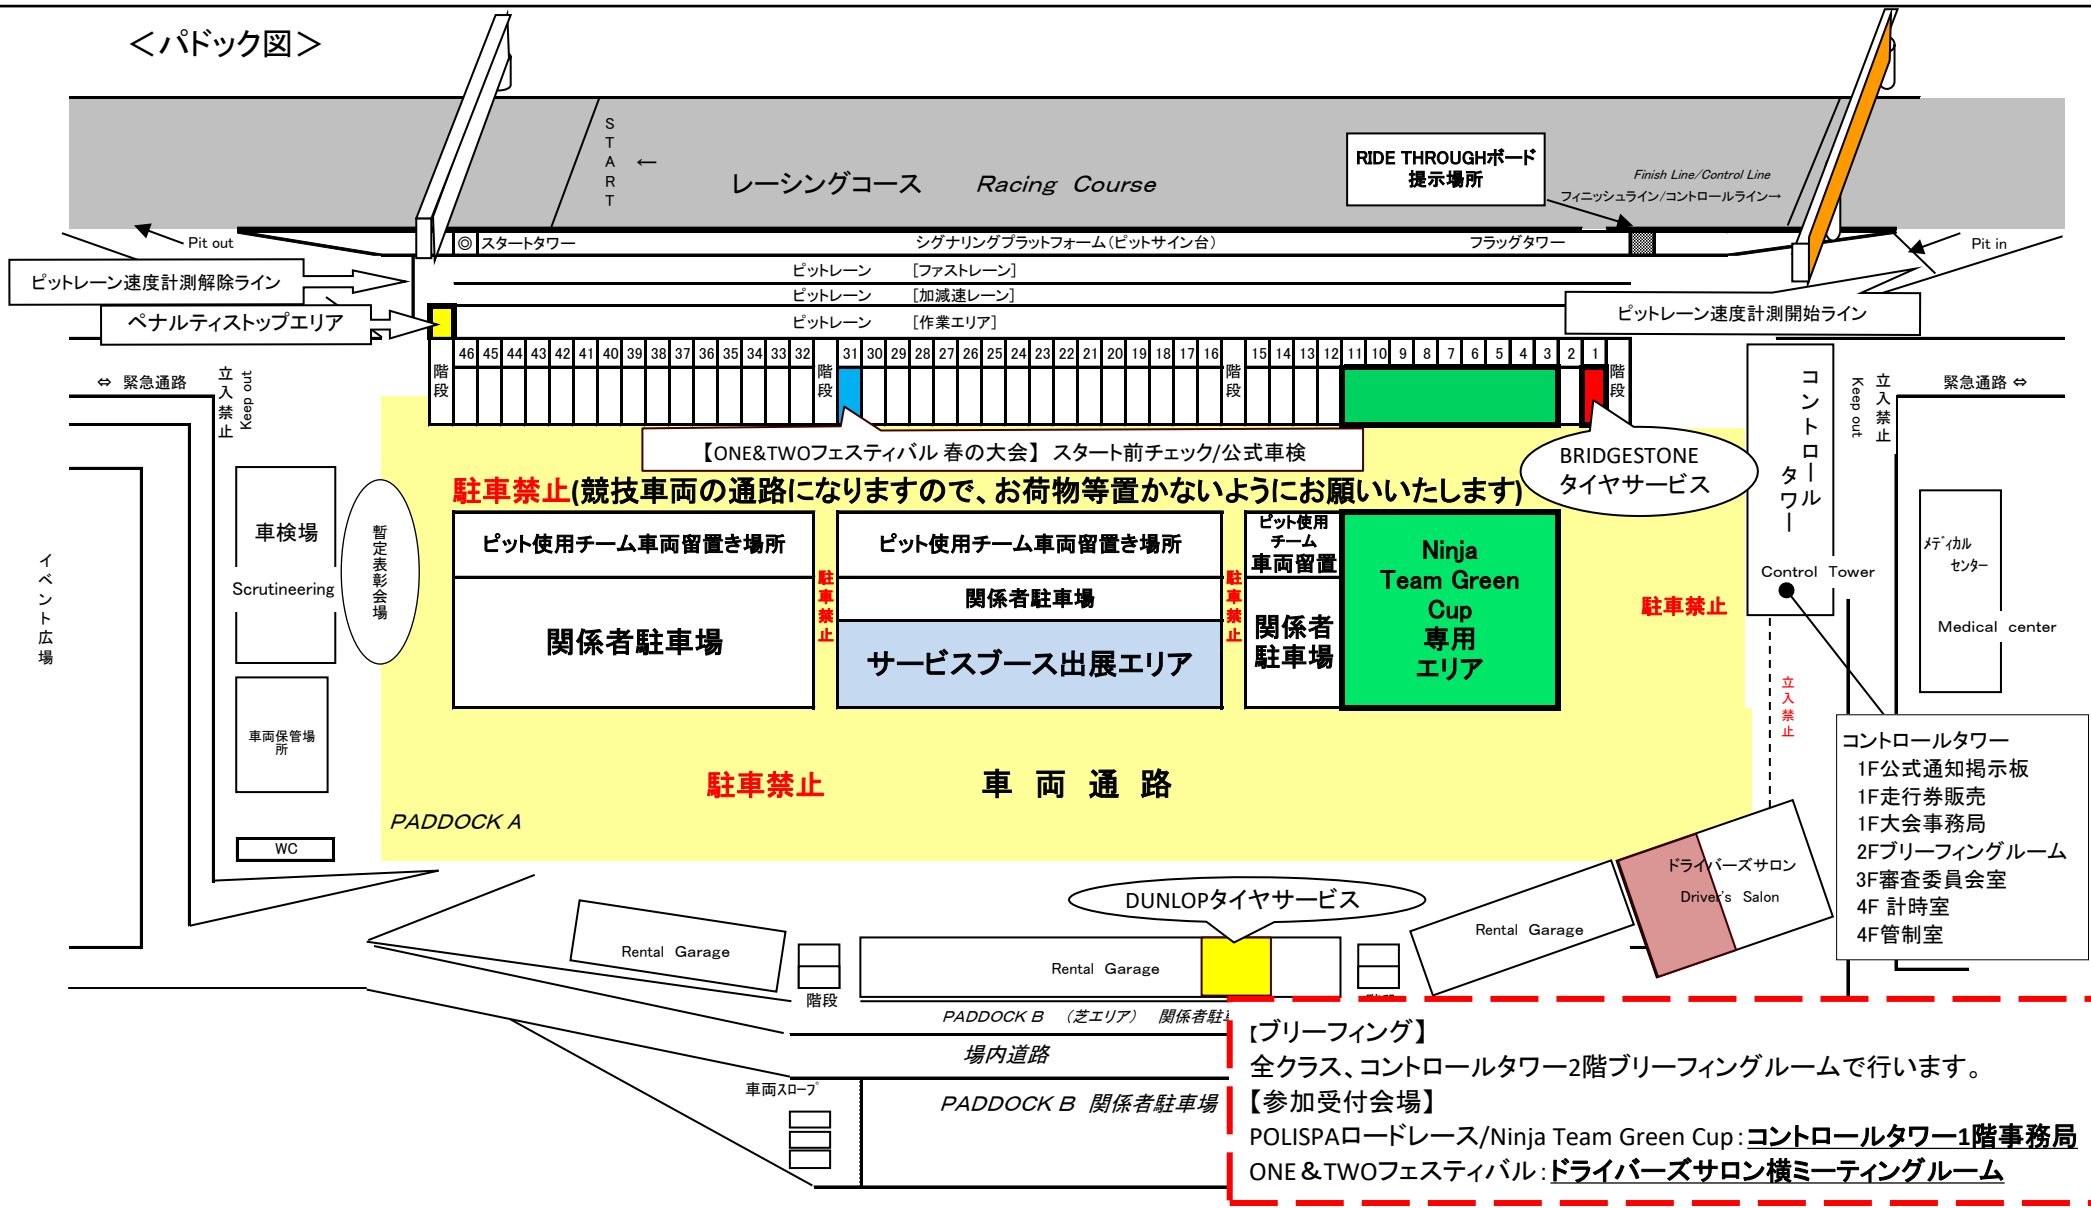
＜パドック図＞

S T A R T ←

レーシングコース　Racing Course

RIDE THROUGHボード 提示場所

Finish Line/Control Line
フィニッシュライン/コントロールライン→

Pit out

◎ スタートタワー　シグナリングプラットフォーム(ピットサイン台)　フラッグタワー

Pit in

ピットレーン速度計測解除ライン

ピットレーン [ファストレーン]
ピットレーン [加減速レーン]
ピットレーン [作業エリア]

ペナルティストップエリア

ピットレーン速度計測開始ライン

階段 46 45 44 43 42 41 40 39 38 37 36 35 34 33 32 階段 31 30 29 28 27 26 25 24 23 22 21 20 19 18 17 16 階段 15 14 13 12 11 10 9 8 7 6 5 4 3 2 1 階段

⇔ 緊急通路　立入禁止 Keep out

コントロールタワー

Keep out 立入禁止　緊急通路 ⇔

【ONE&TWOフェスティバル 春の大会】 スタート前チェック/公式車検

BRIDGESTONE タイヤサービス

駐車禁止(競技車両の通路になりますので、お荷物等置かないようにお願いいたします)

イベント広場

車検場 Scrutineering

暫定表彰会場

ピット使用チーム車両留置き場所
関係者駐車場

駐車禁止

ピット使用チーム車両留置き場所
関係者駐車場
サービスブース出展エリア

駐車禁止

ピット使用チーム車両留置
関係者駐車場

Ninja Team Green Cup 専用エリア

Control Tower

駐車禁止

メディカル センター
Medical center

車両保管場所

立入禁止

コントロールタワー
1F公式通知掲示板
1F走行券販売
1F大会事務局
2Fブリーフィングルーム
3F審査委員会室
4F 計時室
4F管制室

駐車禁止　車 両 通 路

PADDOCK A

WC

ドライバーズサロン Driver's Salon

DUNLOPタイヤサービス

Rental Garage　Rental Garage　Rental Garage

階段　階段

PADDOCK B (芝エリア) 関係者駐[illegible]

場内道路

車両スロープ

PADDOCK B 関係者駐車場

【ブリーフィング】
全クラス、コントロールタワー2階ブリーフィングルームで行います。
【参加受付会場】
POLISPAロードレース/Ninja Team Green Cup：コントロールタワー1階事務局
ONE＆TWOフェスティバル：ドライバーズサロン横ミーティングルーム